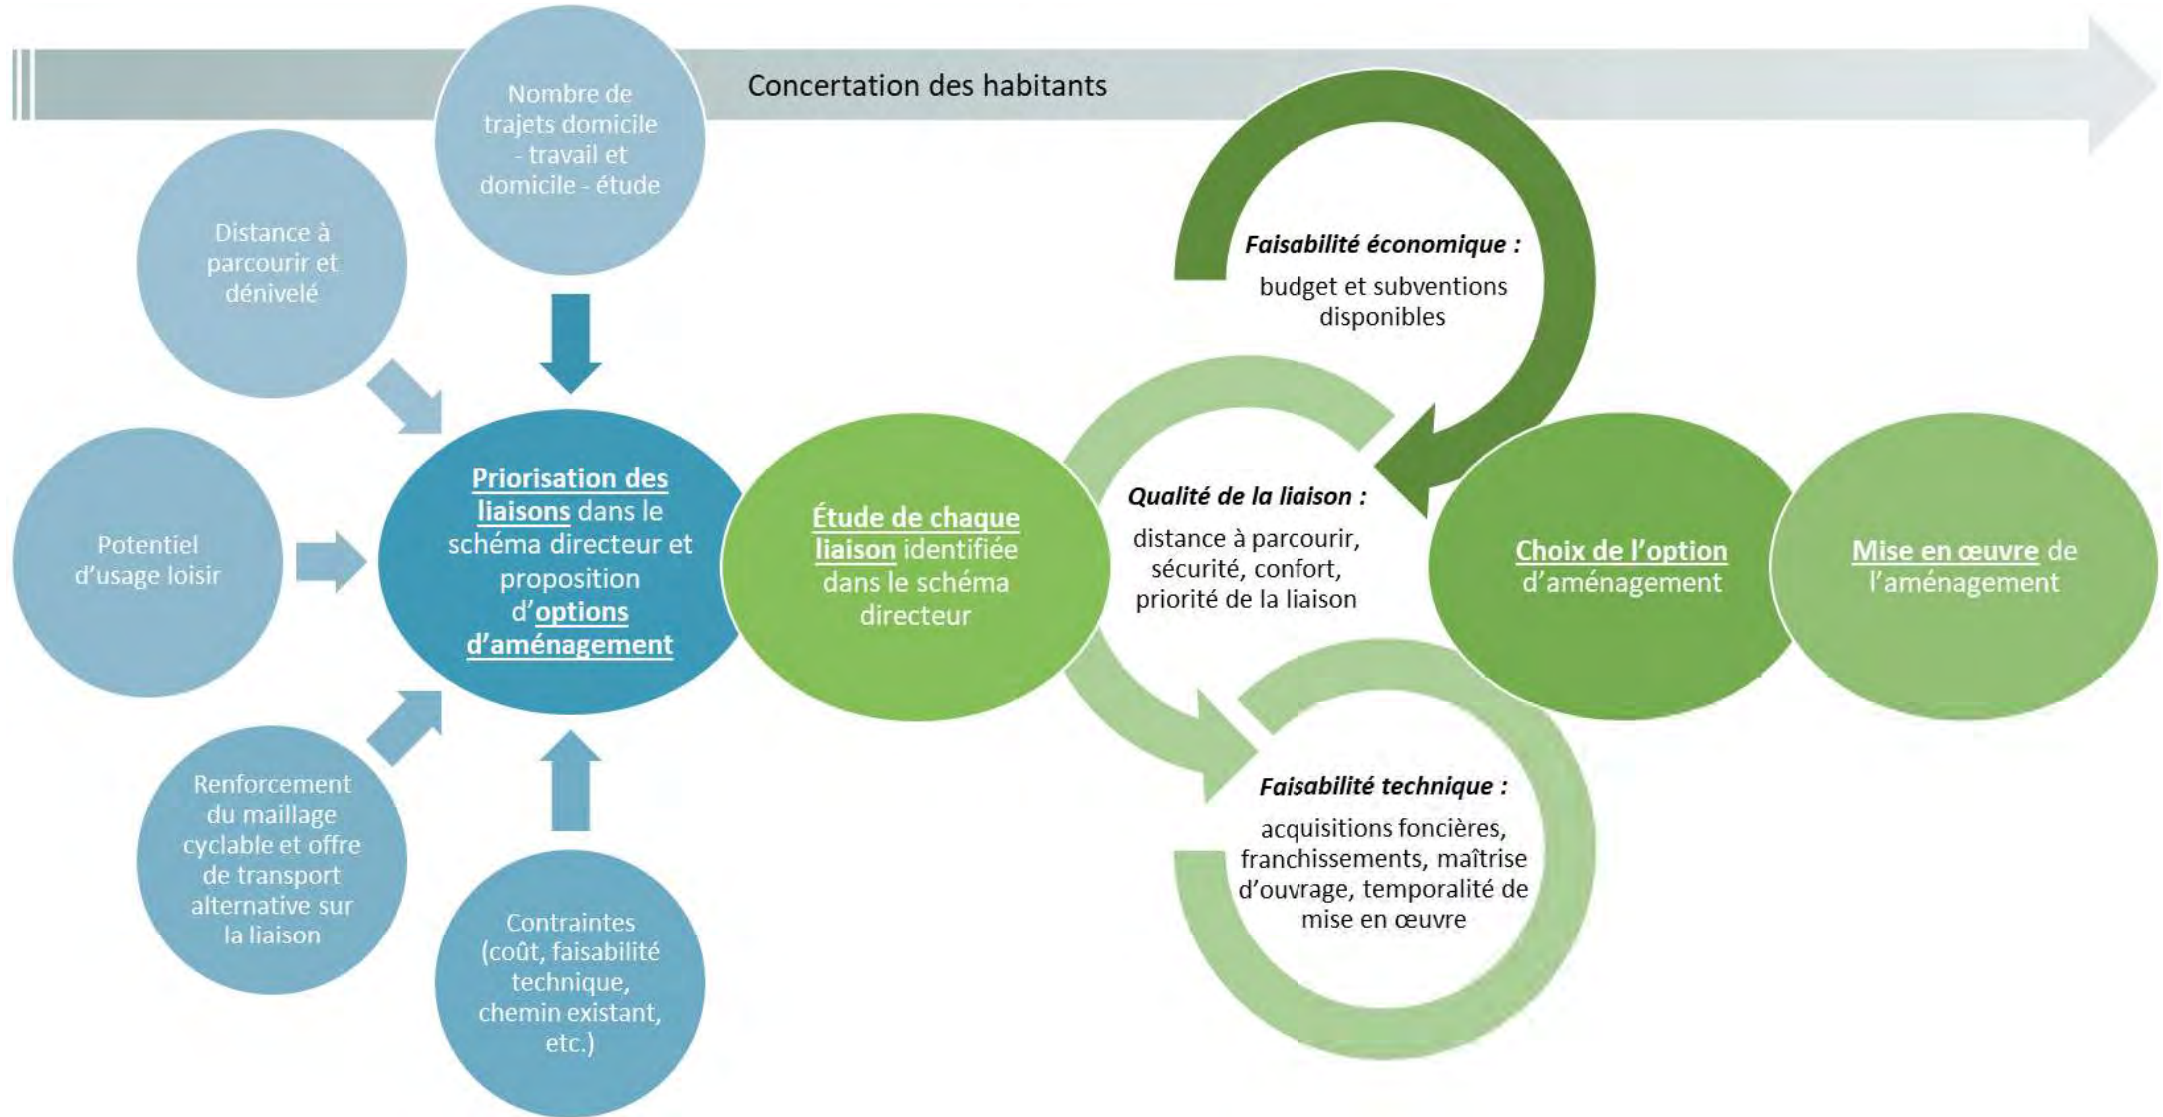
Concertation des habitants

Nombre de trajets domicile - travail et domicile - étude

Distance à parcourir et dénivelé

Potentiel d'usage loisir

Renforcement du maillage cyclable et offre de transport alternative sur la liaison

Contraintes (coût, faisabilité technique, chemin existant, etc.)

Priorisation des liaisons dans le schéma directeur et proposition d'options d'aménagement

Étude de chaque liaison identifiée dans le schéma directeur

Faisabilité économique : budget et subventions disponibles

Qualité de la liaison : distance à parcourir, sécurité, confort, priorité de la liaison

Faisabilité technique : acquisitions foncières, franchissements, maîtrise d'ouvrage, temporalité de mise en œuvre

Choix de l'option d'aménagement

Mise en œuvre de l'aménagement